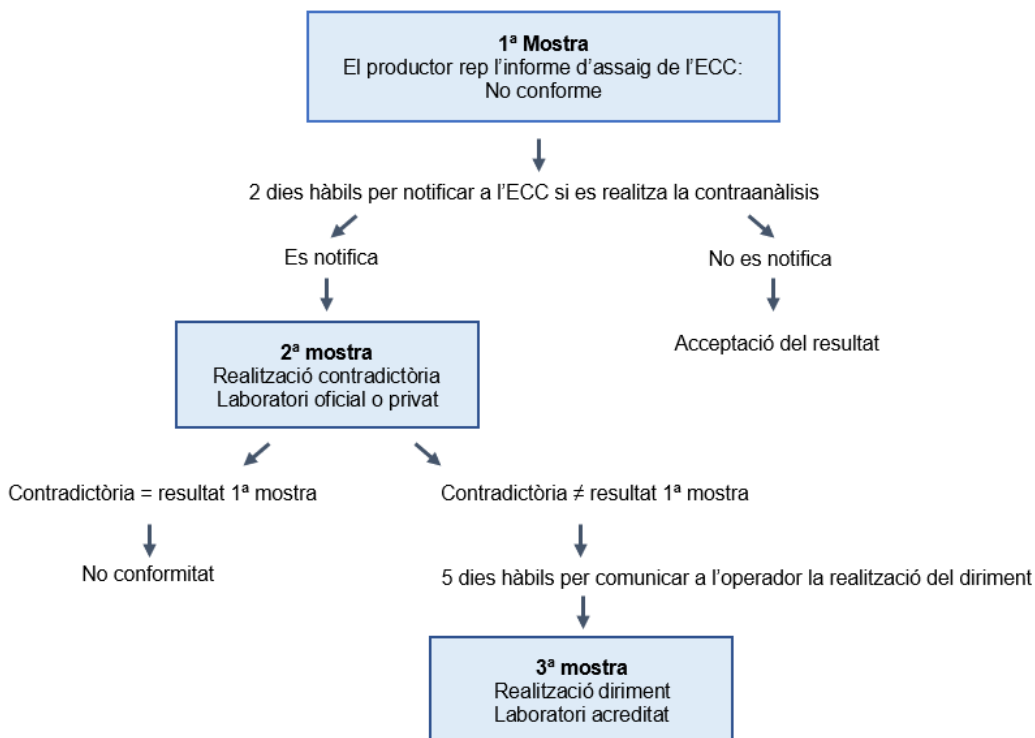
1ª Mostra
El productor rep l'informe d'assaig de l'ECC:
No conforme

2 dies hàbils per notificar a l'ECC si es realitza la contraanàlisis

Es notifica

No es notifica

Acceptació del resultat

2ª mostra
Realització contradictòria
Laboratori oficial o privat

Contradictòria = resultat 1ª mostra

No conformitat

Contradictòria ≠ resultat 1ª mostra

5 dies hàbils per comunicar a l'operador la realització del diriment

3ª mostra
Realització diriment
Laboratori acreditat